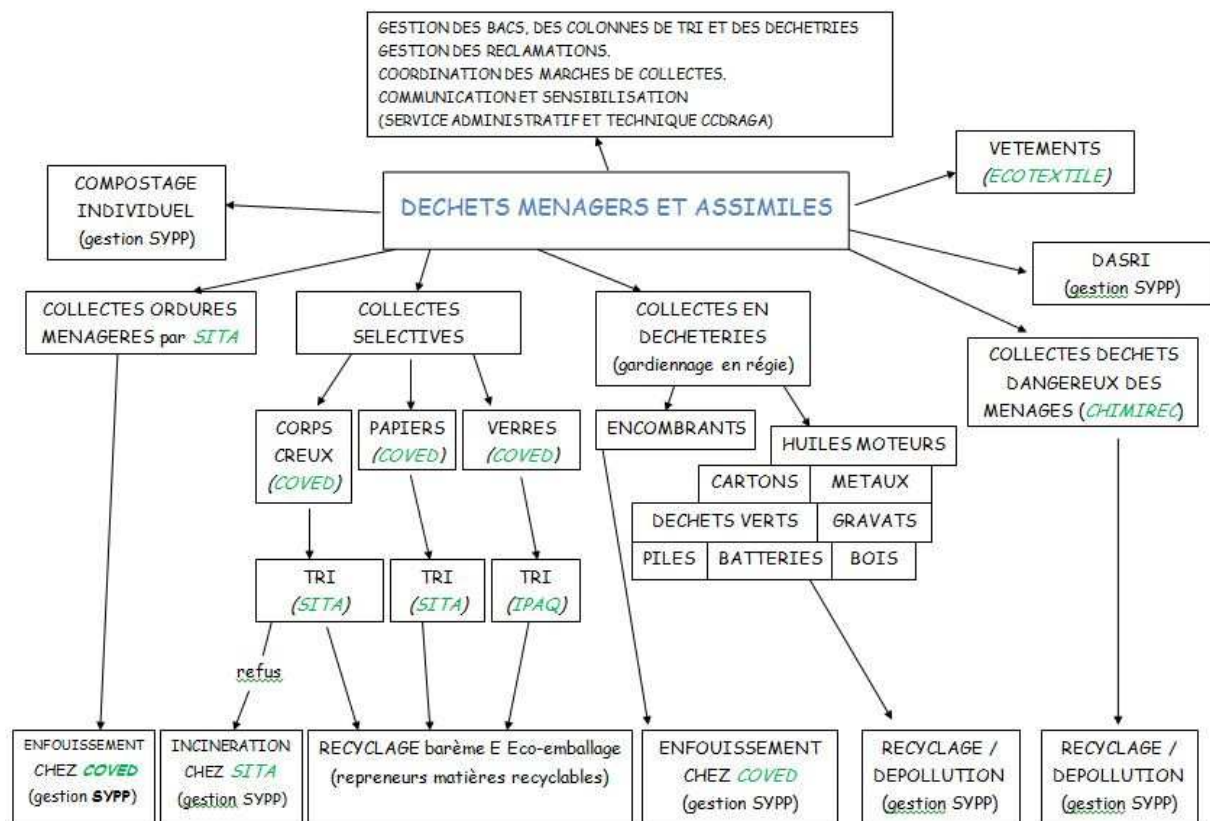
GESTION DES BACS, DES COLONNES DE TRI ET DES DECHETRIES
GESTION DES RECLAMATIONS.
COORDINATION DES MARCHES DE COLLECTES.
COMMUNICATION ET SENSIBILISATION
(SERVICE ADMINISTRATIF ET TECHNIQUE CCDRAGA)

COMPOSTAGE INDIVIDUEL (gestion SYPP)

DECHETS MENAGERS ET ASSIMILES

VETEMENTS (ECOTEXTILE)

DASRI (gestion SYPP)

COLLECTES ORDURES MENAGERES par SITA

COLLECTES SELECTIVES

COLLECTES EN DECHETERIES (gardiennage en régie)

COLLECTES DECHETS DANGEREUX DES MENAGES (CHIMIREC)

CORPS CREUX (COVED)

PAPIERS (COVED)

VERRES (COVED)

ENCOMBRANTS

HUILES MOTEURS

CARTONS

METAUX

DECHETS VERTS

GRAVATS

PILES

BATTERIES

BOIS

TRI (SITA)

TRI (SITA)

TRI (IPAQ)

refus

ENFOUISSEMENT CHEZ COVED (gestion SYPP)

INCINERATION CHEZ SITA (gestion SYPP)

RECYCLAGE barème E Eco-emballage (repreneurs matières recyclables)

ENFOUISSEMENT CHEZ COVED (gestion SYPP)

RECYCLAGE / DEPOLLUTION (gestion SYPP)

RECYCLAGE / DEPOLLUTION (gestion SYPP)